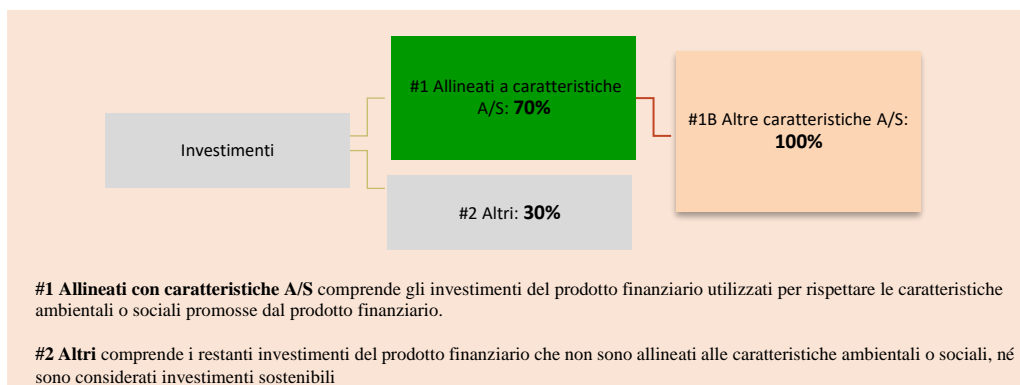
Investimenti

#1 Allineati a caratteristiche A/S: **70%**

#1B Altre caratteristiche A/S: **100%**

#2 Altri: **30%**

**#1 Allineati con caratteristiche A/S** comprende gli investimenti del prodotto finanziario utilizzati per rispettare le caratteristiche ambientali o sociali promosse dal prodotto finanziario.

**#2 Altri** comprende i restanti investimenti del prodotto finanziario che non sono allineati alle caratteristiche ambientali o sociali, né sono considerati investimenti sostenibili